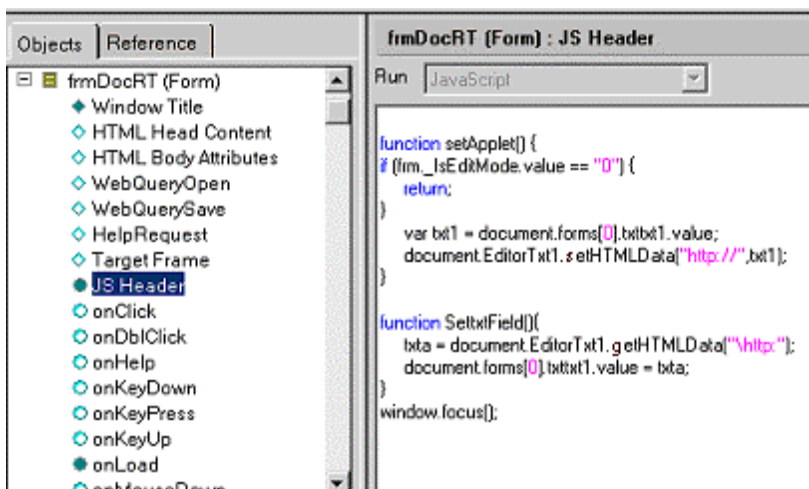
Objects | Reference

frmDocRT (Form)
Window Title
HTML Head Content
HTML Body Attributes
WebQueryOpen
WebQuerySave
HelpRequest
Target Frame
JS Header
onClick
onDblClick
onHelp
onKeyDown
onKeyPress
onKeyUp
onLoad
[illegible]

frmDocRT (Form) : JS Header

Run JavaScript

function setApplet() {
if (frm._IsEditMode.value == "0") {
return;
}
var txt1 = document.forms[0].txttxt1.value;
document.EditorTxt1.setHTMLData("http://",txt1);
}

function SettxtField(){
txta = document.EditorTxt1.getHTMLData("\http:");
document.forms[0].txttxt1.value = txta;
}
window.focus();